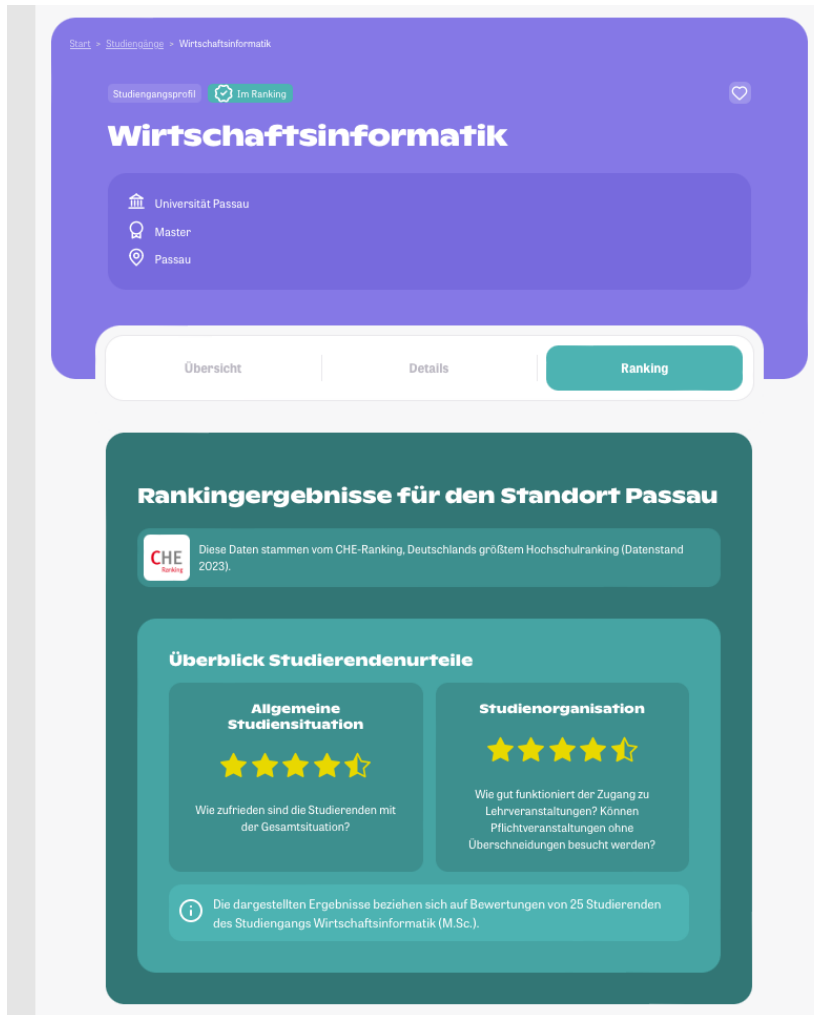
Start > Studiengänge > Wirtschaftsinformatik

Studiengangsprofil Im Ranking

Wirtschaftsinformatik

Universität Passau
Master
Passau

Übersicht | Details | Ranking

Rankingergebnisse für den Standort Passau

CHE Ranking Diese Daten stammen vom CHE-Ranking, Deutschlands größtem Hochschulranking (Datenstand 2023).

Überblick Studierendenurteile

Allgemeine Studiensituation

Wie zufrieden sind die Studierenden mit der Gesamtsituation?

Studienorganisation

Wie gut funktioniert der Zugang zu Lehrveranstaltungen? Können Pflichtveranstaltungen ohne Überschneidungen besucht werden?

Die dargestellten Ergebnisse beziehen sich auf Bewertungen von 25 Studierenden des Studiengangs Wirtschaftsinformatik (M.Sc.).